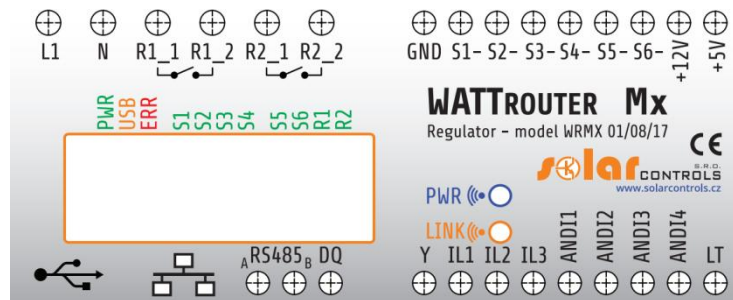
L1 N R1_1 R1_2 R2_1 R2_2

GND S1- S2- S3- S4- S5- S6- +12V +5V

PWR USB ERR S1 S2 S3 S4 S5 S6 R1 R2

WATTROUTER Mx

Regulator - model WRMX 01/08/17

CE

solar CONTROLS S.R.O.

www.solarcontrols.cz

PWR

LINK

ANDI1 ANDI2 ANDI3 ANDI4

A RS485 B DQ

Y IL1 IL2 IL3 LT